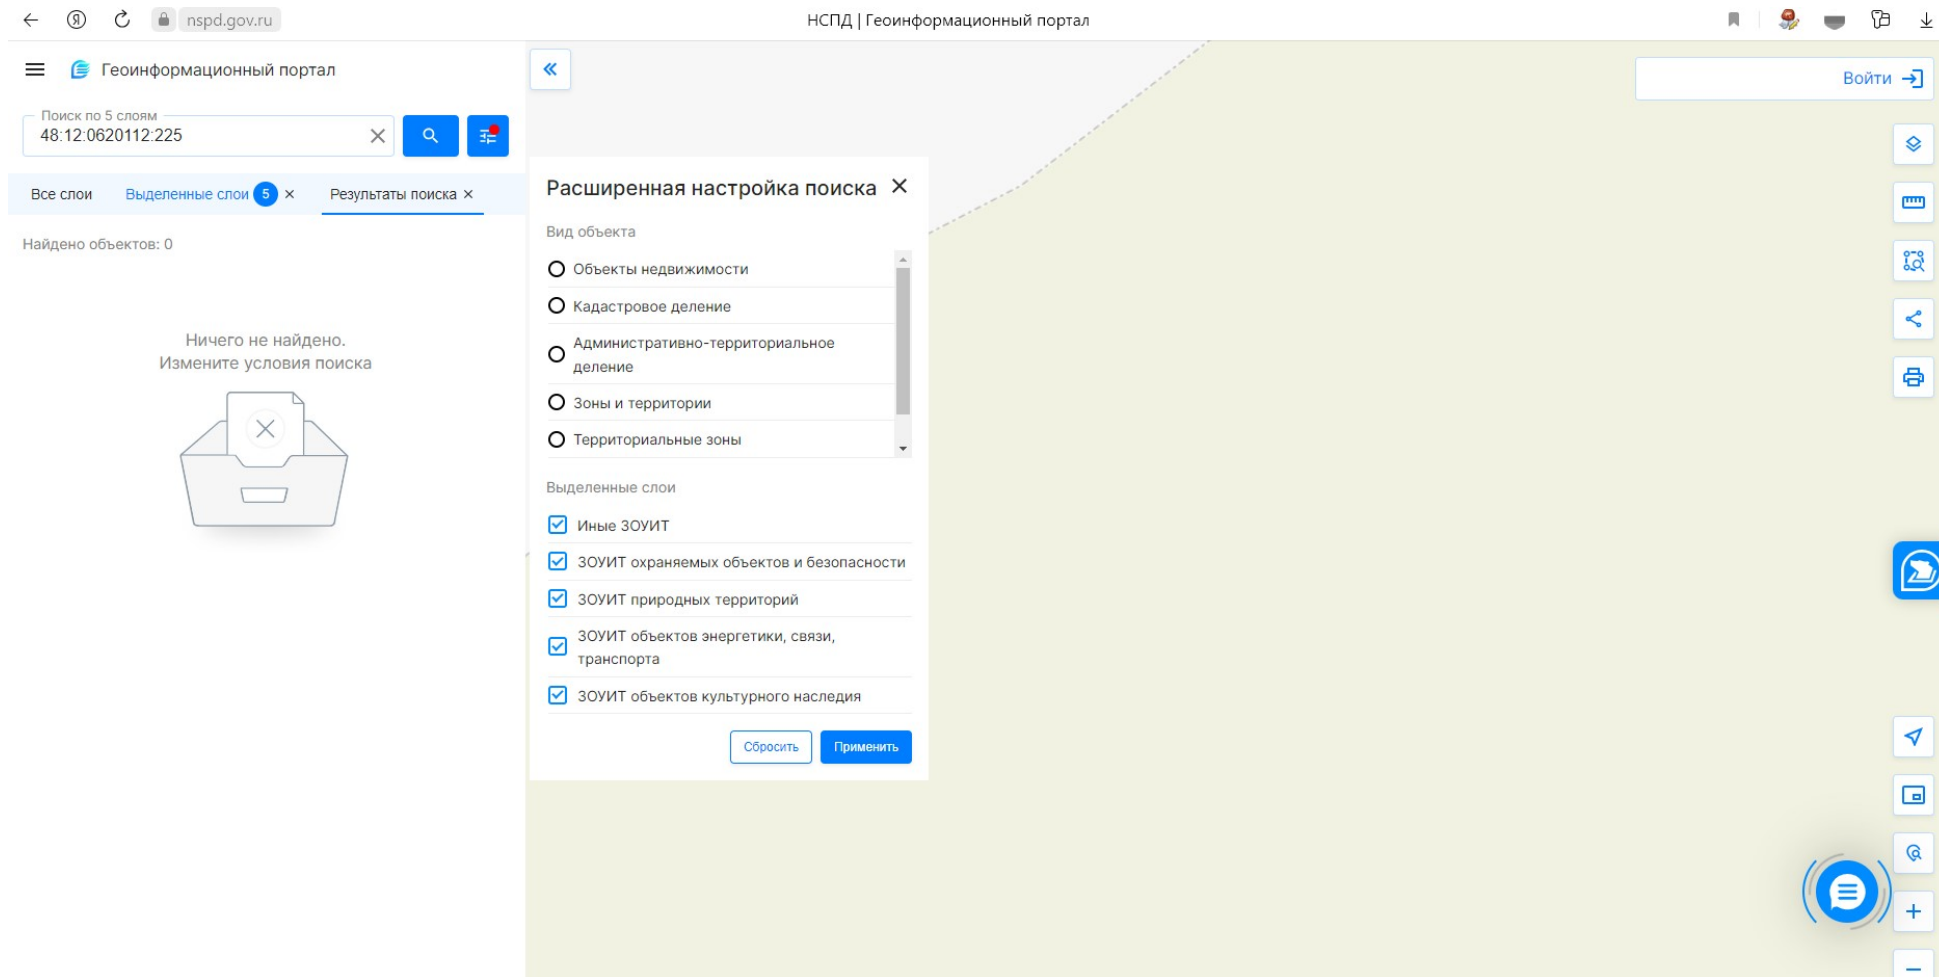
nspd.gov.ru

НСПД | Геоинформационный портал

Геоинформационный портал

Поиск по 5 слоям
48:12:0620112:225

Все слои
Выделенные слои 5
Результаты поиска

Найдено объектов: 0

Ничего не найдено.
Измените условия поиска

Расширенная настройка поиска

Вид объекта

Объекты недвижимости
Кадастровое деление
Административно-территориальное деление
Зоны и территории
Территориальные зоны

Выделенные слои

Иные ЗОУИТ
ЗОУИТ охраняемых объектов и безопасности
ЗОУИТ природных территорий
ЗОУИТ объектов энергетики, связи, транспорта
ЗОУИТ объектов культурного наследия

Сбросить
Применить

Войти